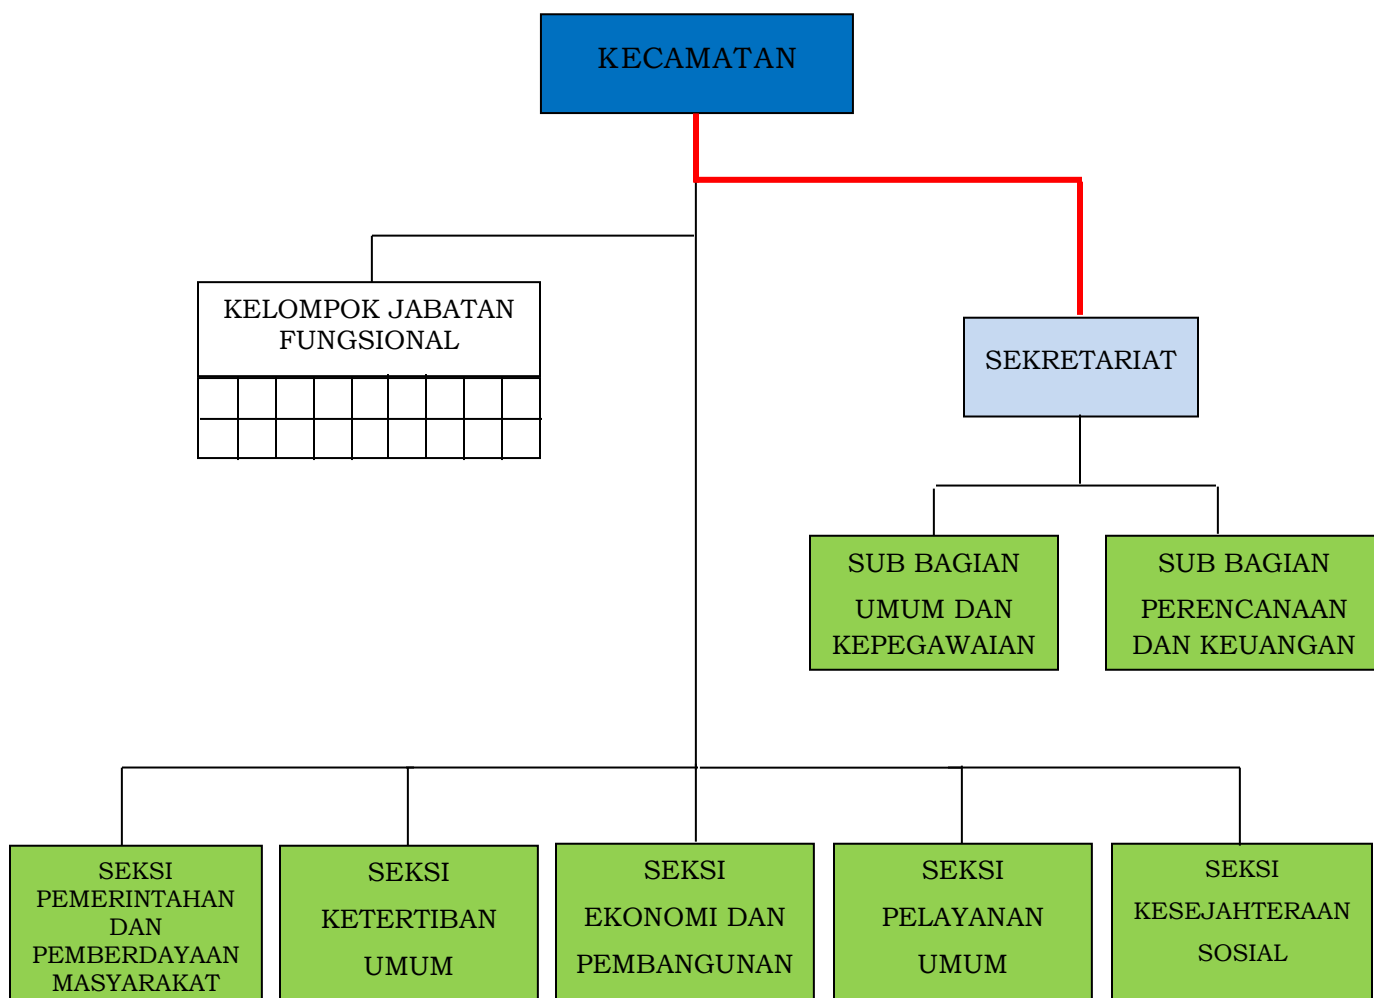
KECAMATAN

KELOMPOK JABATAN FUNGSIONAL

SEKRETARIAT

SUB BAGIAN UMUM DAN KEPEGAWAIAN

SUB BAGIAN PERENCANAAN DAN KEUANGAN

SEKSI PEMERINTAHAN DAN PEMBERDAYAAN MASYARAKAT

SEKSI KETERTIBAN UMUM

SEKSI EKONOMI DAN PEMBANGUNAN

SEKSI PELAYANAN UMUM

SEKSI KESEJAHTERAAN SOSIAL